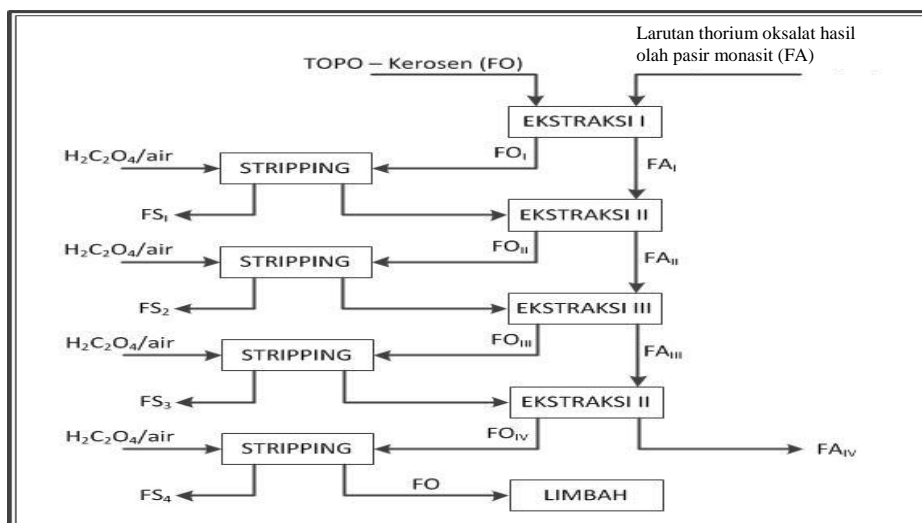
Larutan thorium oksalat hasil olah pasir monasit (FA)

TOPO – Kerosen (FO)

EKSTRAKSI I

$H_2C_2O_4$/air

STRIPPING

$FO_I$

$FA_I$

$FS_I$

EKSTRAKSI II

$H_2C_2O_4$/air

STRIPPING

$FO_{II}$

$FA_{II}$

$FS_2$

EKSTRAKSI III

$H_2C_2O_4$/air

STRIPPING

$FO_{III}$

$FA_{III}$

$FS_3$

EKSTRAKSI II

$H_2C_2O_4$/air

STRIPPING

$FO_{IV}$

$FA_{IV}$

$FS_4$

FO

LIMBAH